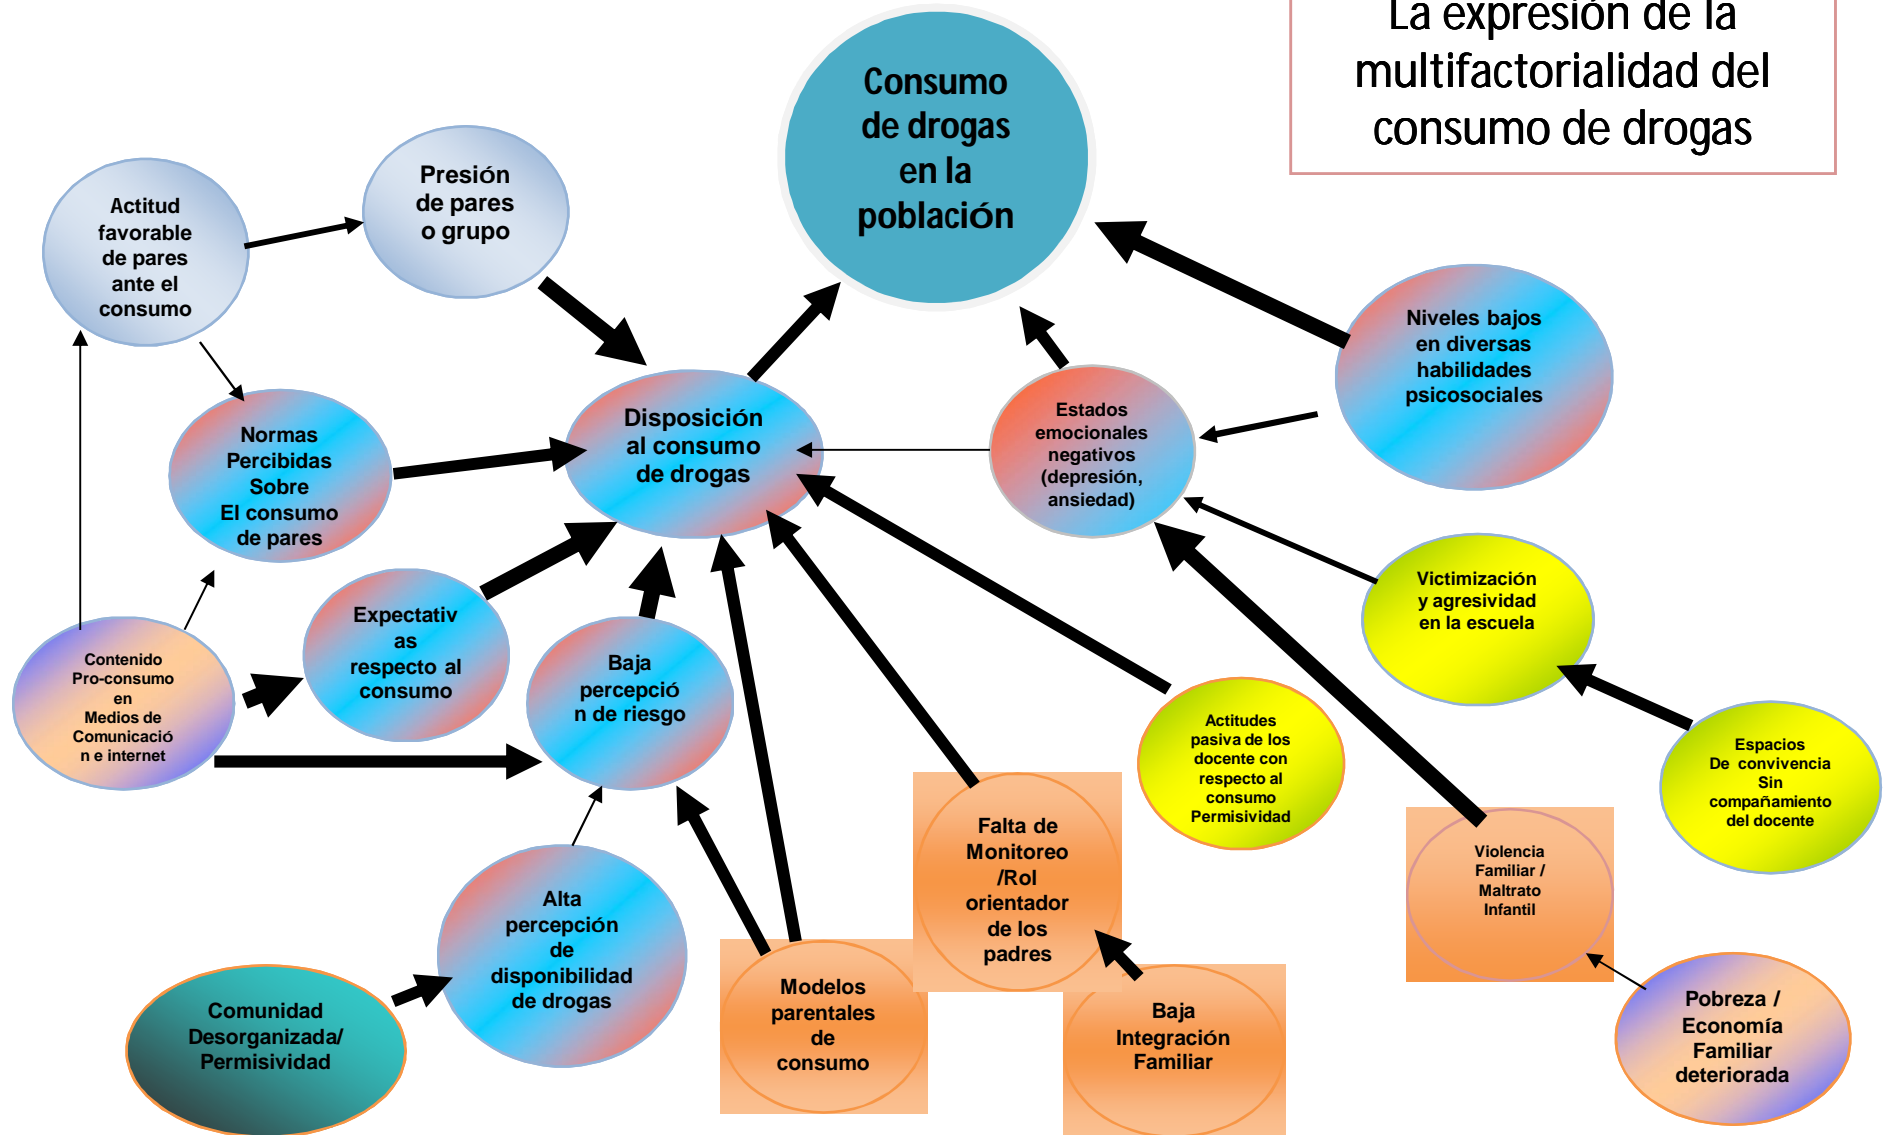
La expresión de la multifactorialidad del consumo de drogas

Consumo de drogas en la población

Actitud favorable de pares ante el consumo

Presión de pares o grupo

Normas Percibidas Sobre El consumo de pares

Disposición al consumo de drogas

Estados emocionales negativos (depresión, ansiedad)

Niveles bajos en diversas habilidades psicosociales

Contenido Pro-consumo en Medios de Comunicación e internet

Expectativas respecto al consumo

Baja percepción de riesgo

Victimización y agresividad en la escuela

Actitudes pasiva de los docente con respecto al consumo Permisividad

Espacios De convivencia Sin compañamiento del docente

Falta de Monitoreo /Rol orientador de los padres

Violencia Familiar / Maltrato Infantil

Alta percepción de disponibilidad de drogas

Comunidad Desorganizada/ Permisividad

Modelos parentales de consumo

Baja Integración Familiar

Pobreza / Economía Familiar deteriorada